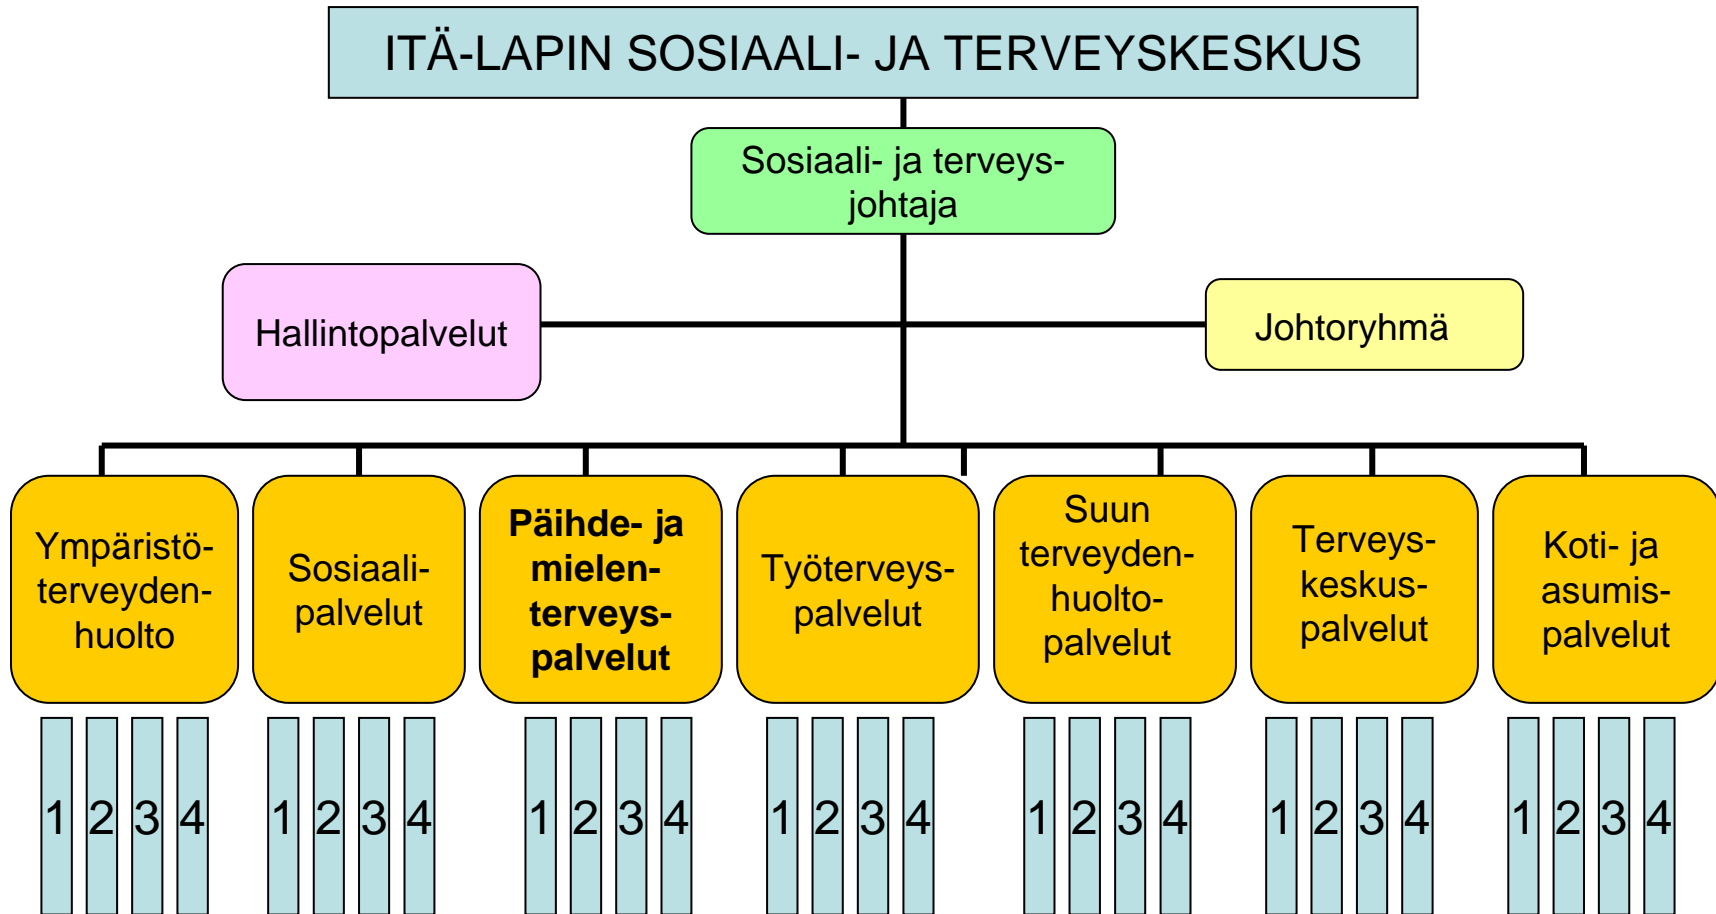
ITÄ-LAPIN SOSIAALI- JA TERVEYSKESKUS

Sosiaali- ja terveysjohtaja

Hallintopalvelut

Johtoryhmä

Ympäristöterveydenhuolto

Sosiaalipalvelut

**Päihde- ja mielenterveyspalvelut**

Työterveyspalvelut

Suun terveydenhuoltopalvelut

Terveyskeskuspalvelut

Koti- ja asumispalvelut

1 2 3 4

1 2 3 4

1 2 3 4

1 2 3 4

1 2 3 4

1 2 3 4

1 2 3 4